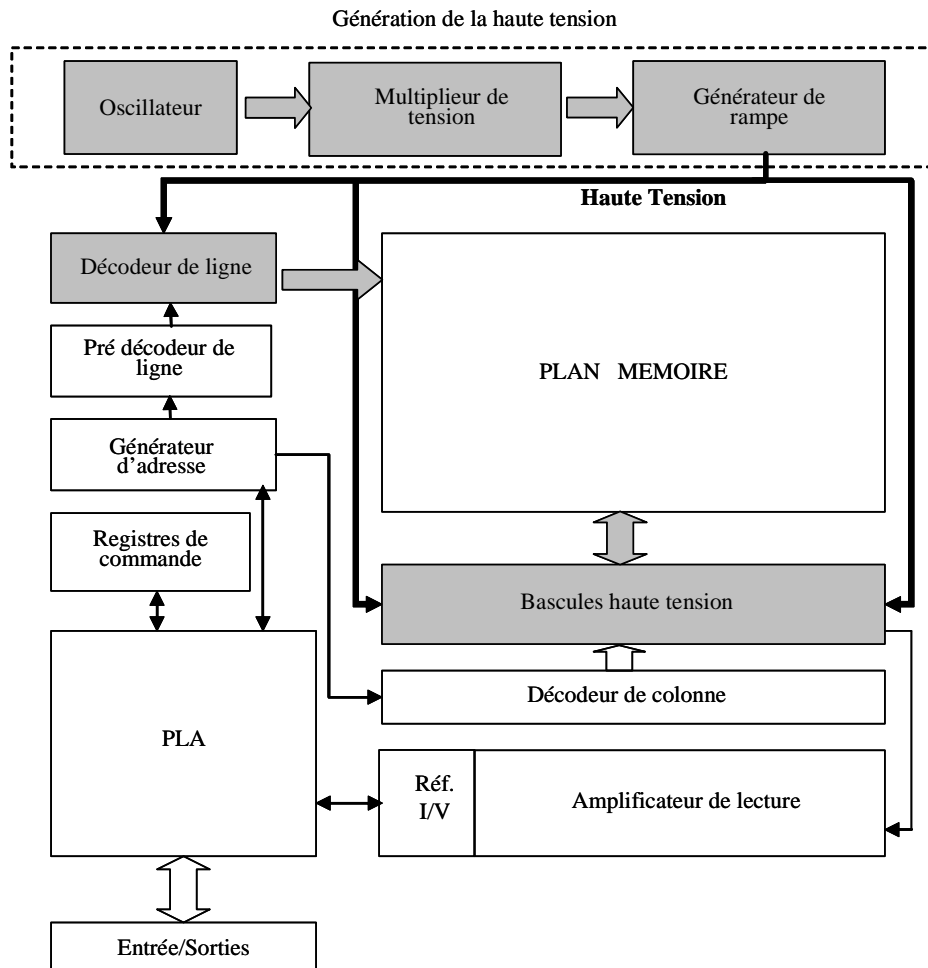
Génération de la haute tension

Oscillateur

Multiplieur de tension

Générateur de rampe

Haute Tension

Décodeur de ligne

Pré décodeur de ligne

PLAN MEMOIRE

Générateur d'adresse

Registres de commande

Bascules haute tension

PLA

Décodeur de colonne

Réf. I/V

Amplificateur de lecture

Entrée/Sorties